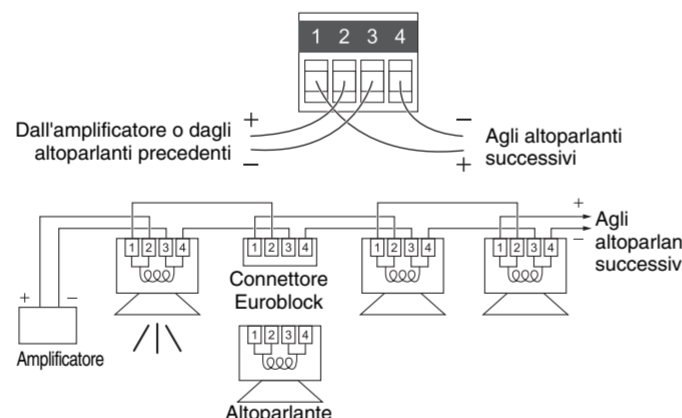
1 2 3 4

Dall'amplificatore o dagli altoparlanti precedenti
+
–

Agli altoparlanti successivi
–
+

+
–
Amplificatore

1 2 3 4

1 2 3 4
Connettore Euroblock

1 2 3 4

1 2 3 4

+
–
Agli altoparlan successiv

1 2 3 4
Altoparlante